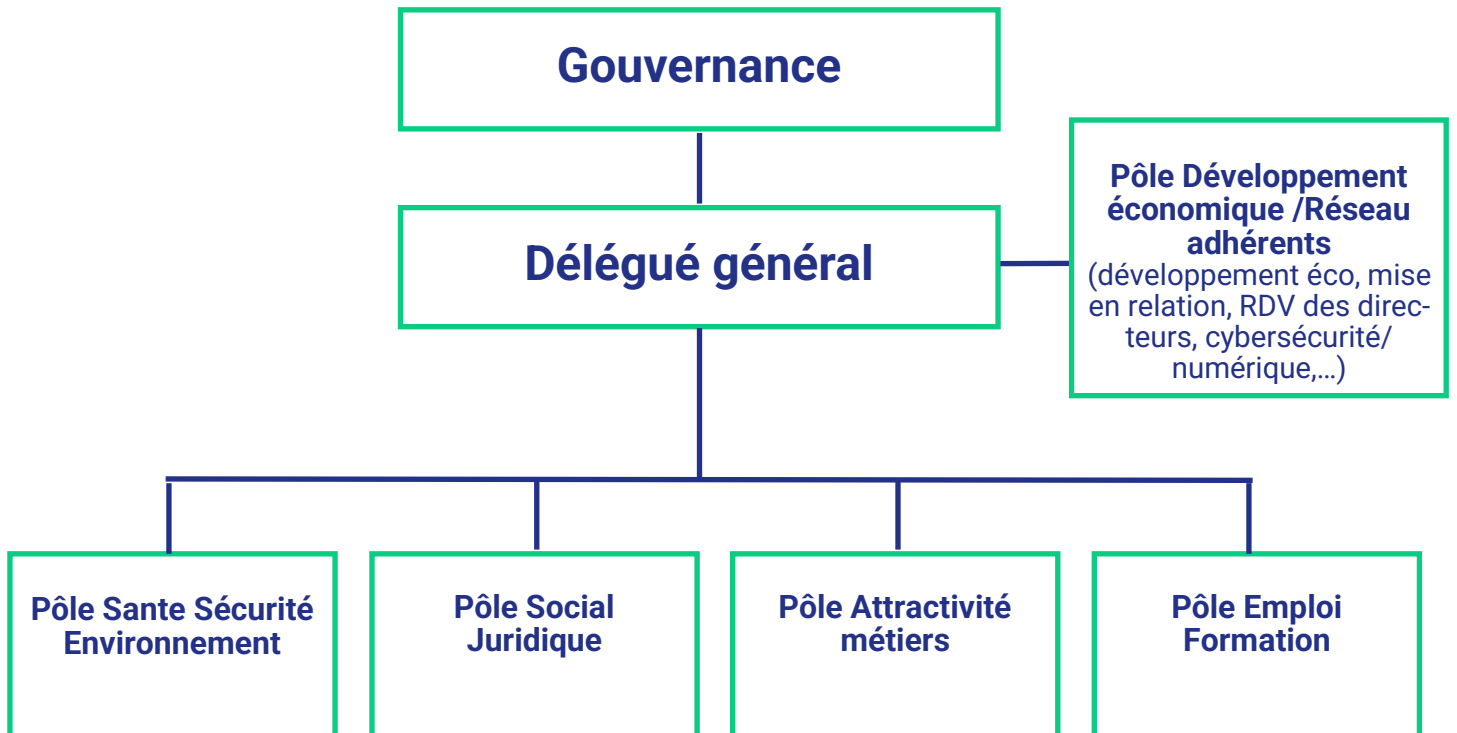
Gouvernance

Délégué général

Pôle Développement économique /Réseau adhérents
(développement éco, mise en relation, RDV des directeurs, cybersécurité/ numérique,...)

Pôle Sante Sécurité Environnement

Pôle Social Juridique

Pôle Attractivité métiers

Pôle Emploi Formation